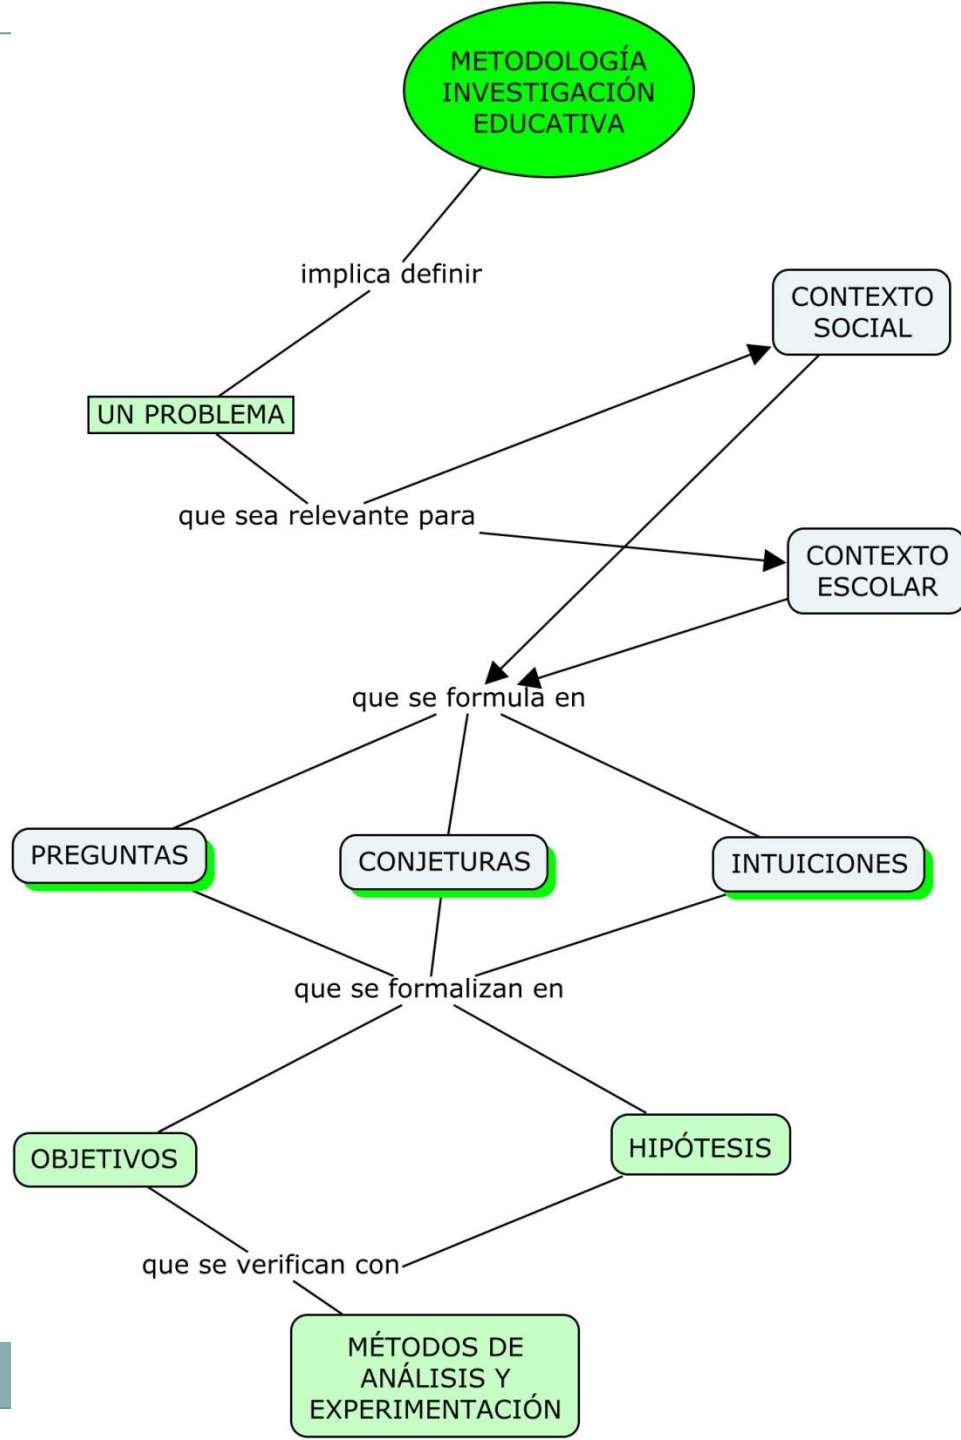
METODOLOGÍA INVESTIGACIÓN EDUCATIVA

implica definir

UN PROBLEMA

que sea relevante para

CONTEXTO SOCIAL

CONTEXTO ESCOLAR

que se formula en

PREGUNTAS

CONJETURAS

INTUICIONES

que se formalizan en

OBJETIVOS

HIPÓTESIS

que se verifican con

MÉTODOS DE ANÁLISIS Y EXPERIMENTACIÓN